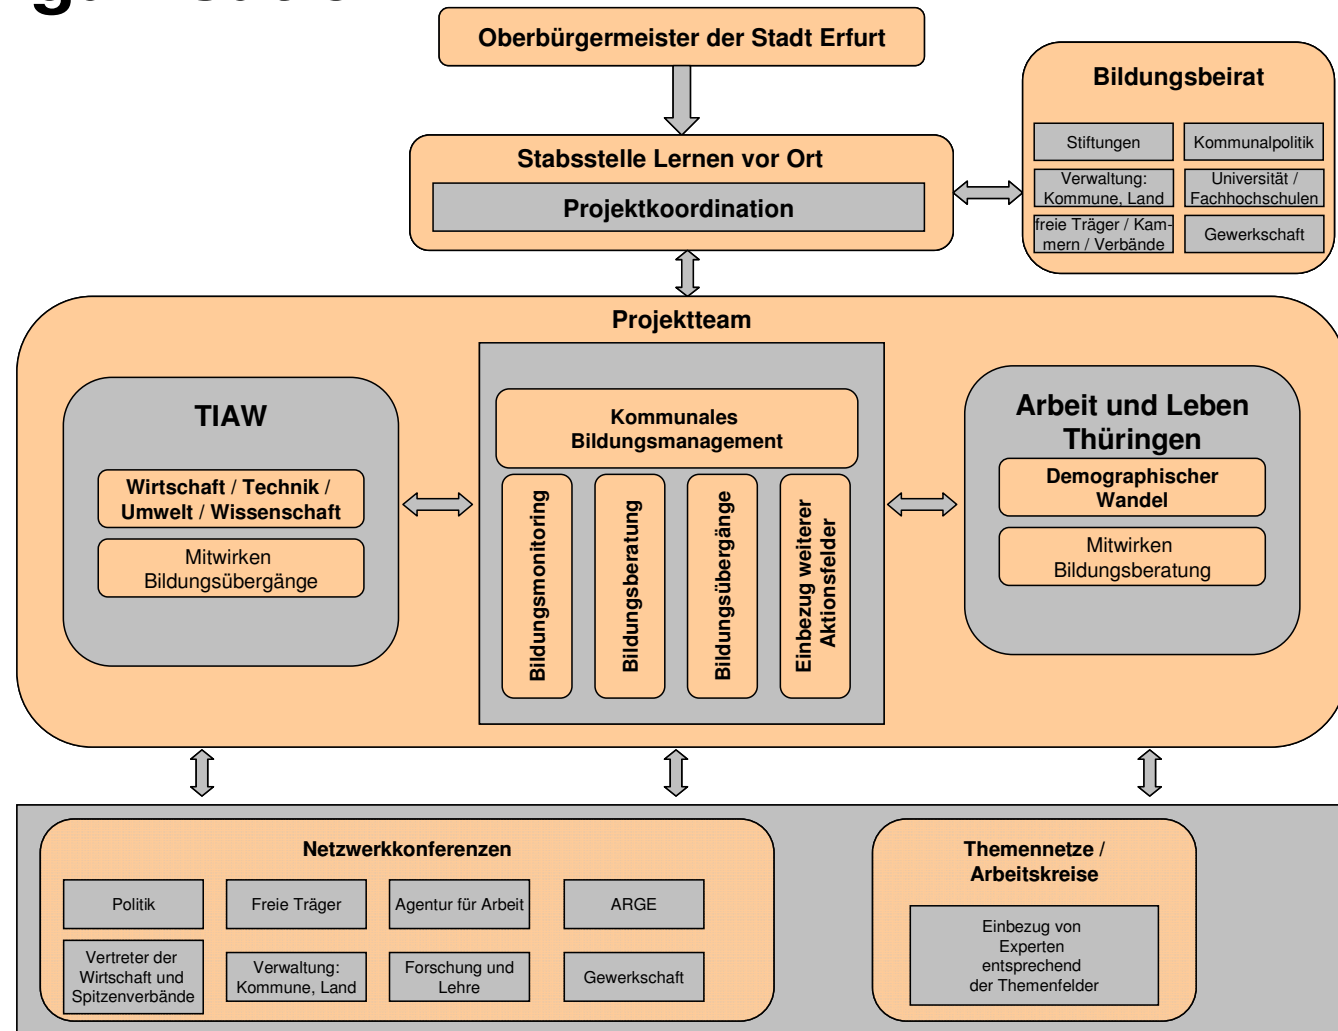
Oberbürgermeister der Stadt Erfurt

Bildungsbeirat

| Stiftungen | Kommunalpolitik |
|---|---|
| Verwaltung: Kommune, Land | Universität / Fachhochschulen |
| freie Träger / Kammern / Verbände | Gewerkschaft |

Stabsstelle Lernen vor Ort

Projektkoordination

Projektteam

TIAW

Wirtschaft / Technik / Umwelt / Wissenschaft

Mitwirken Bildungsübergänge

Kommunales Bildungsmanagement

Bildungsmonitoring

Bildungsberatung

Bildungsübergänge

Einbezug weiterer Aktionsfelder

Arbeit und Leben Thüringen

Demographischer Wandel

Mitwirken Bildungsberatung

Netzwerkkonferenzen

| Politik | Freie Träger | Agentur für Arbeit | ARGE |
|---|---|---|---|
| Vertreter der Wirtschaft und Spitzenverbände | Verwaltung: Kommune, Land | Forschung und Lehre | Gewerkschaft |

Themennetze / Arbeitskreise

Einbezug von Experten entsprechend der Themenfelder